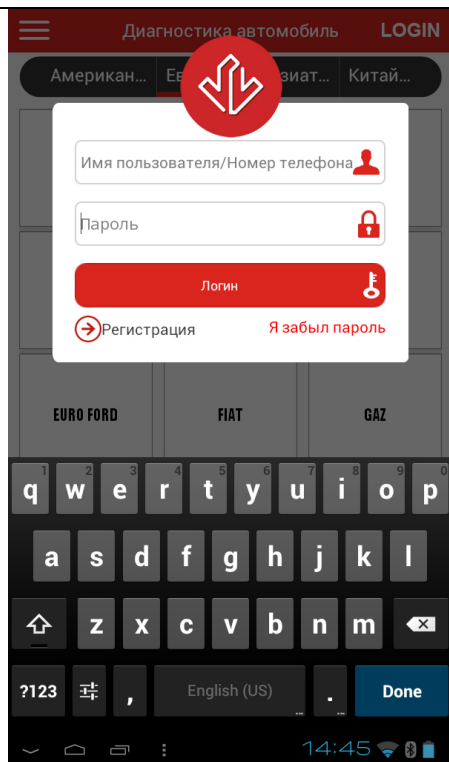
Диагностика автомобиль LOGIN

Американ... Ев... Азиат... Китай...

Имя пользователя/Номер телефона

Пароль

Логин

Регистрация

Я забыл пароль

EURO FORD

FIAT

GAZ

q 1 w 2 e 3 r 4 t 5 y 6 u 7 i 8 o 9 p 0

a s d f g h j k l

z x c v b n m

?123

,

English (US)

.

Done

14:45